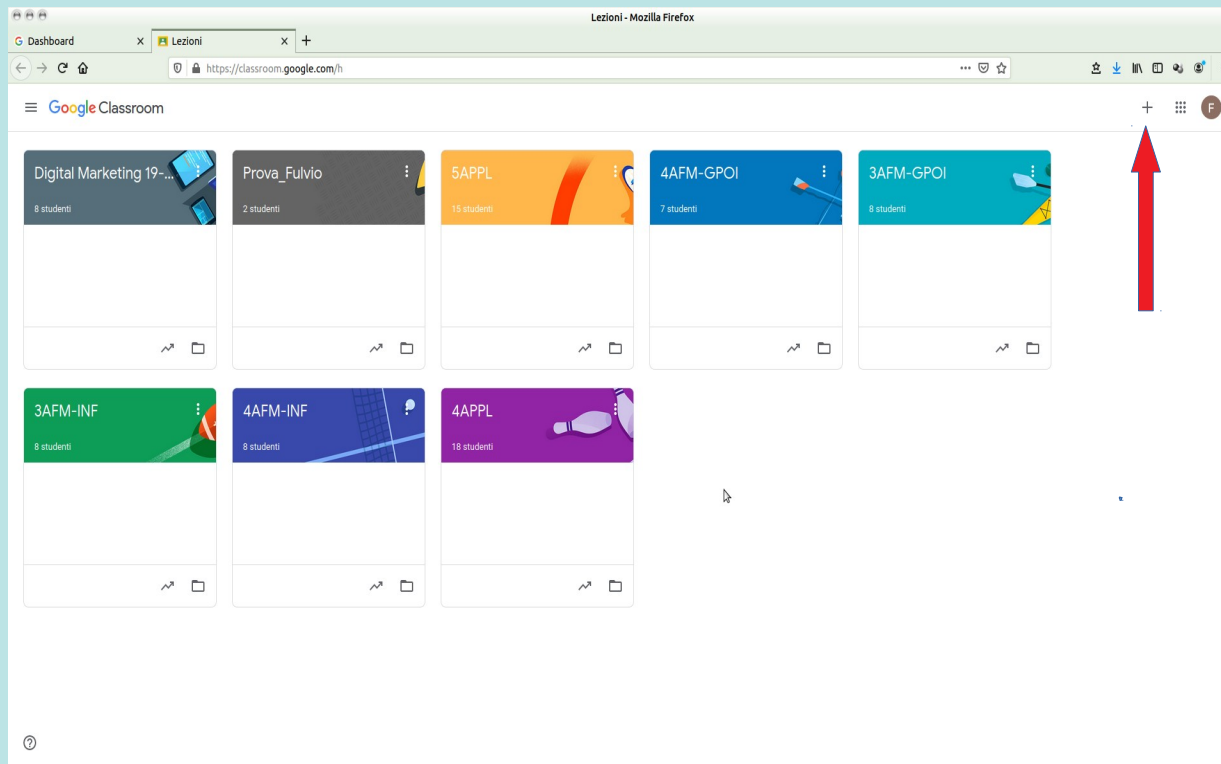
Lezioni - Mozilla Firefox

Dashboard
Lezioni

https://classroom.google.com/h

Google Classroom

F

Digital Marketing 19-...
8 studenti

Prova_Fulvio
2 studenti

5APPL
15 studenti

4AFM-GPOI
7 studenti

3AFM-GPOI
8 studenti

3AFM-INF
8 studenti

4AFM-INF
8 studenti

4APPL
18 studenti